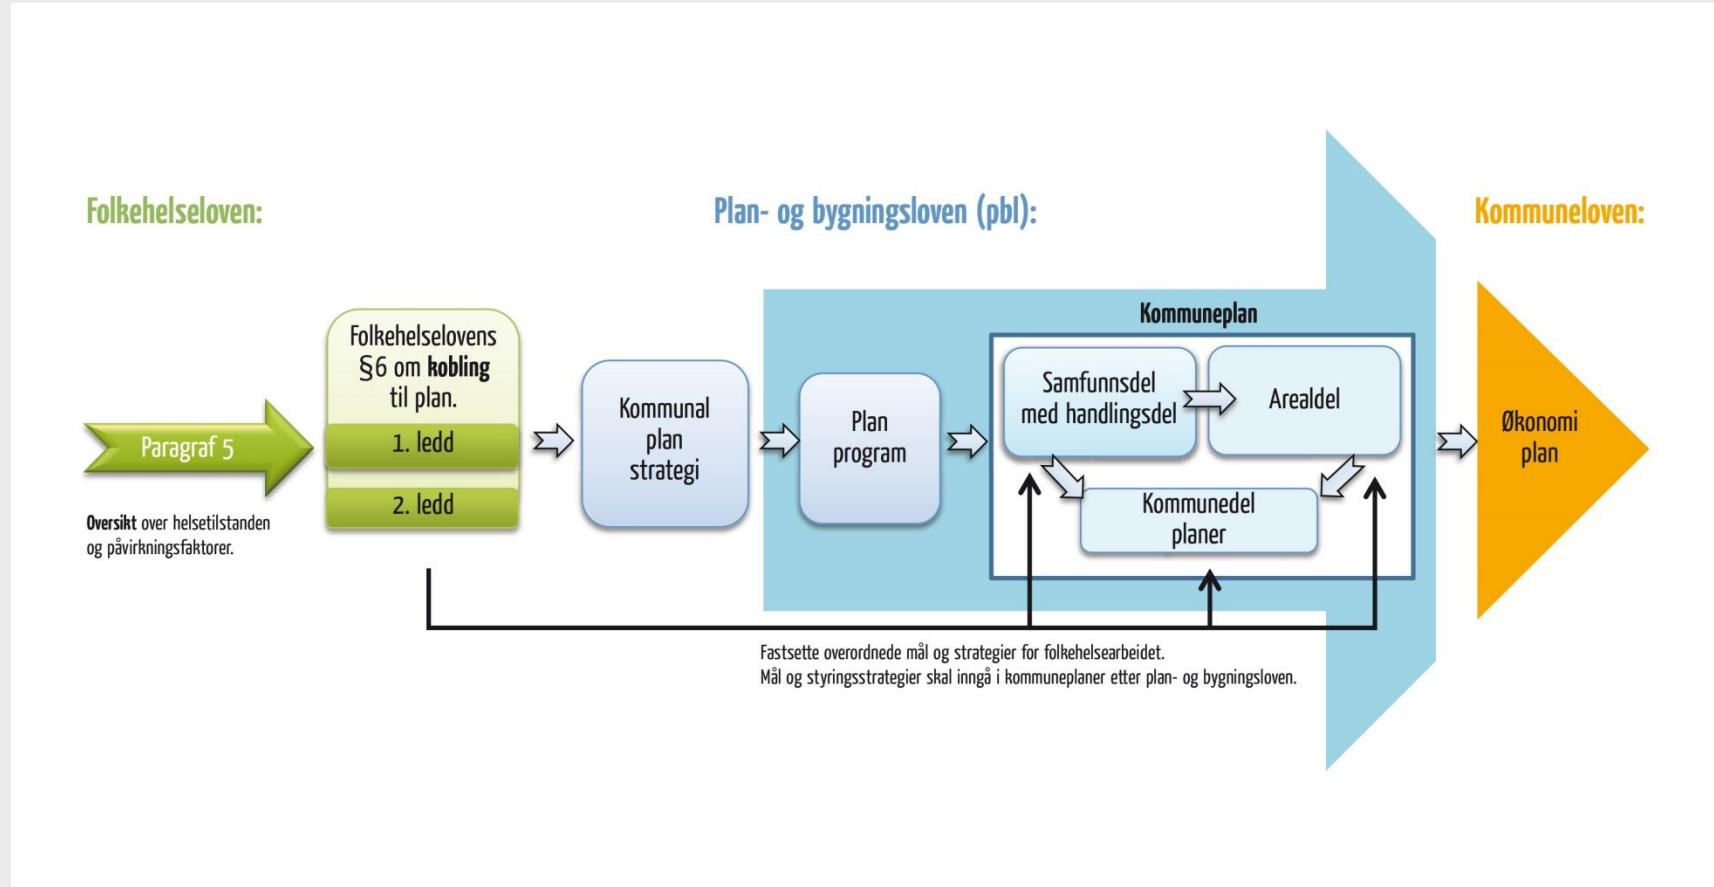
Folkehelseloven:

Plan- og bygningsloven (pbl):

Kommuneloven:

Paragraf 5

Oversikt over helsetilstanden og påvirkningsfaktorer.

Folkehelselovens §6 om kobling til plan.

1. ledd

2. ledd

Kommunal plan strategi

Plan program

Kommuneplan

Samfunnsdel med handlingsdel

Arealdel

Kommunedel planer

Økonomi plan

Fastsette overordnede mål og strategier for folkehelsearbeidet.
Mål og styringsstrategier skal inngå i kommuneplaner etter plan- og bygningsloven.